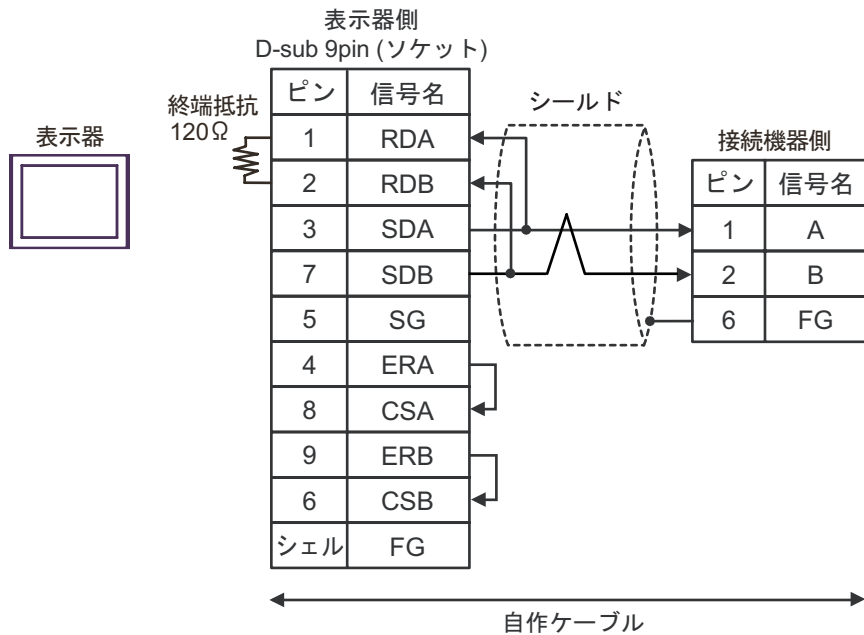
表示器側
D-sub 9pin (ソケット)

表示器

終端抵抗
120Ω

| ピン | 信号名 |
|---|---|
| 1 | RDA |
| 2 | RDB |
| 3 | SDA |
| 7 | SDB |
| 5 | SG |
| 4 | ERA |
| 8 | CSA |
| 9 | ERB |
| 6 | CSB |
| シェル | FG |

シールド

接続機器側

| ピン | 信号名 |
|---|---|
| 1 | A |
| 2 | B |
| 6 | FG |

自作ケーブル